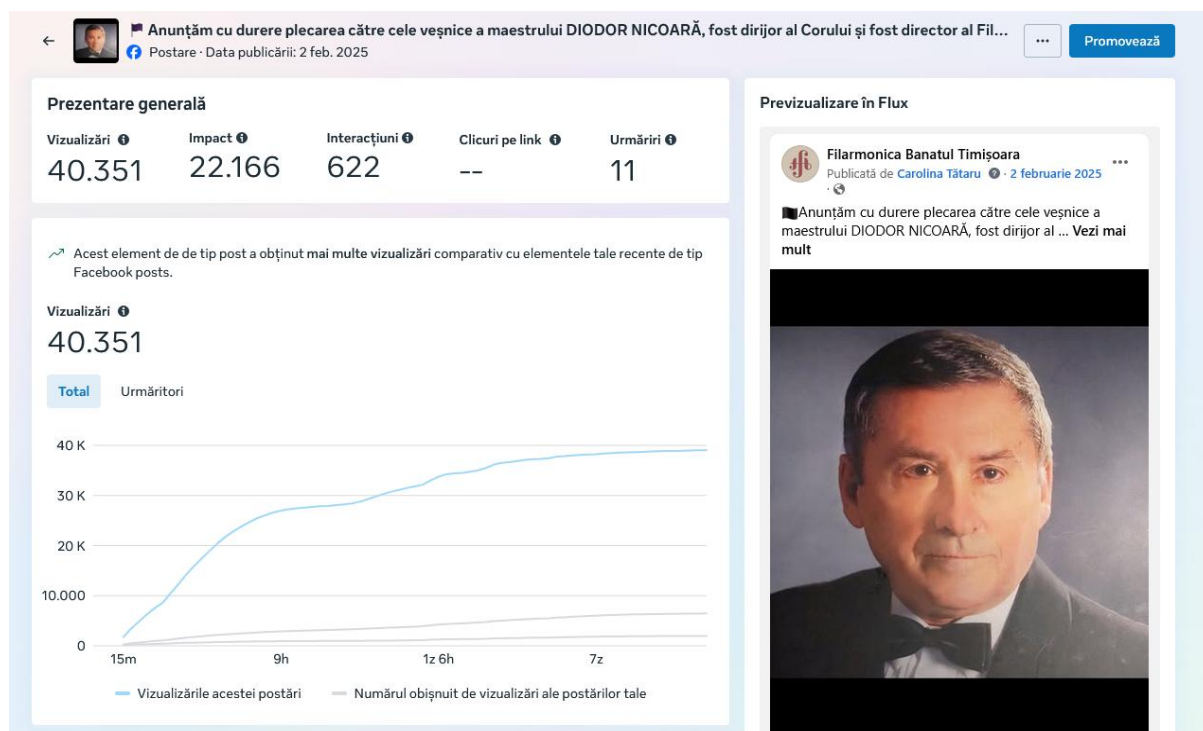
← Anunțăm cu durere plecarea către cele veșnice a maestrului DIODOR NICOARĂ, fost dirijor al Corului și fost director al Fil...
Postare · Data publicării: 2 feb. 2025

···
Promovează

Prezentare generală

| Vizualizări | Impact | Interacțiuni | Clicuri pe link | Urmăriri |
|---|---|---|---|---|
| 40.351 | 22.166 | 622 | -- | 11 |

Acest element de de tip post a obținut mai multe vizualizări comparativ cu elementele tale recente de tip Facebook posts.

Vizualizări
40.351

Total Urmăritori

40 K
30 K
20 K
10.000
0
15m 9h 1z 6h 7z

Vizualizările acestei postări Numărul obișnuit de vizualizări ale postărilor tale

Previzualizare în Flux

Filarmonica Banatul Timișoara
Publicată de Carolina Tătaru · 2 februarie 2025 ·

Anunțăm cu durere plecarea către cele veșnice a maestrului DIODOR NICOARĂ, fost dirijor al ... Vezi mai mult